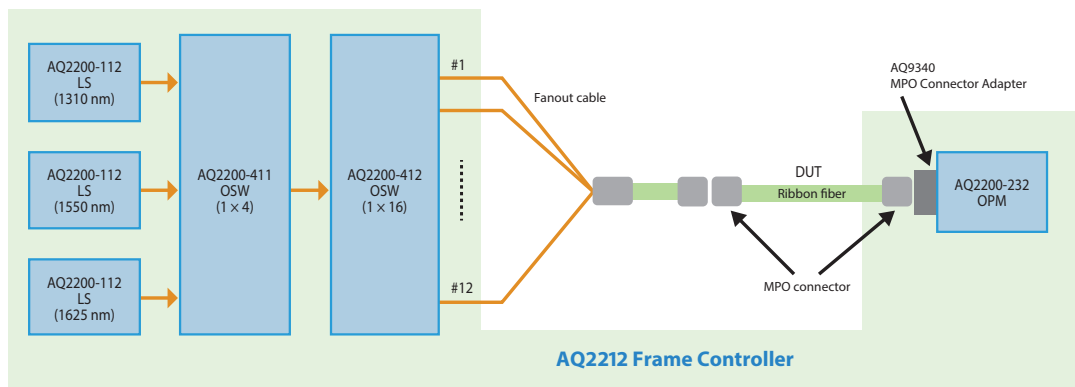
AQ2200-112
LS
(1310 nm)

AQ2200-112
LS
(1550 nm)

AQ2200-112
LS
(1625 nm)

AQ2200-411
OSW
(1 × 4)

AQ2200-412
OSW
(1 × 16)

#1

#12

Fanout cable

DUT

Ribbon fiber

AQ9340
MPO Connector Adapter

AQ2200-232
OPM

MPO connector

AQ2212 Frame Controller